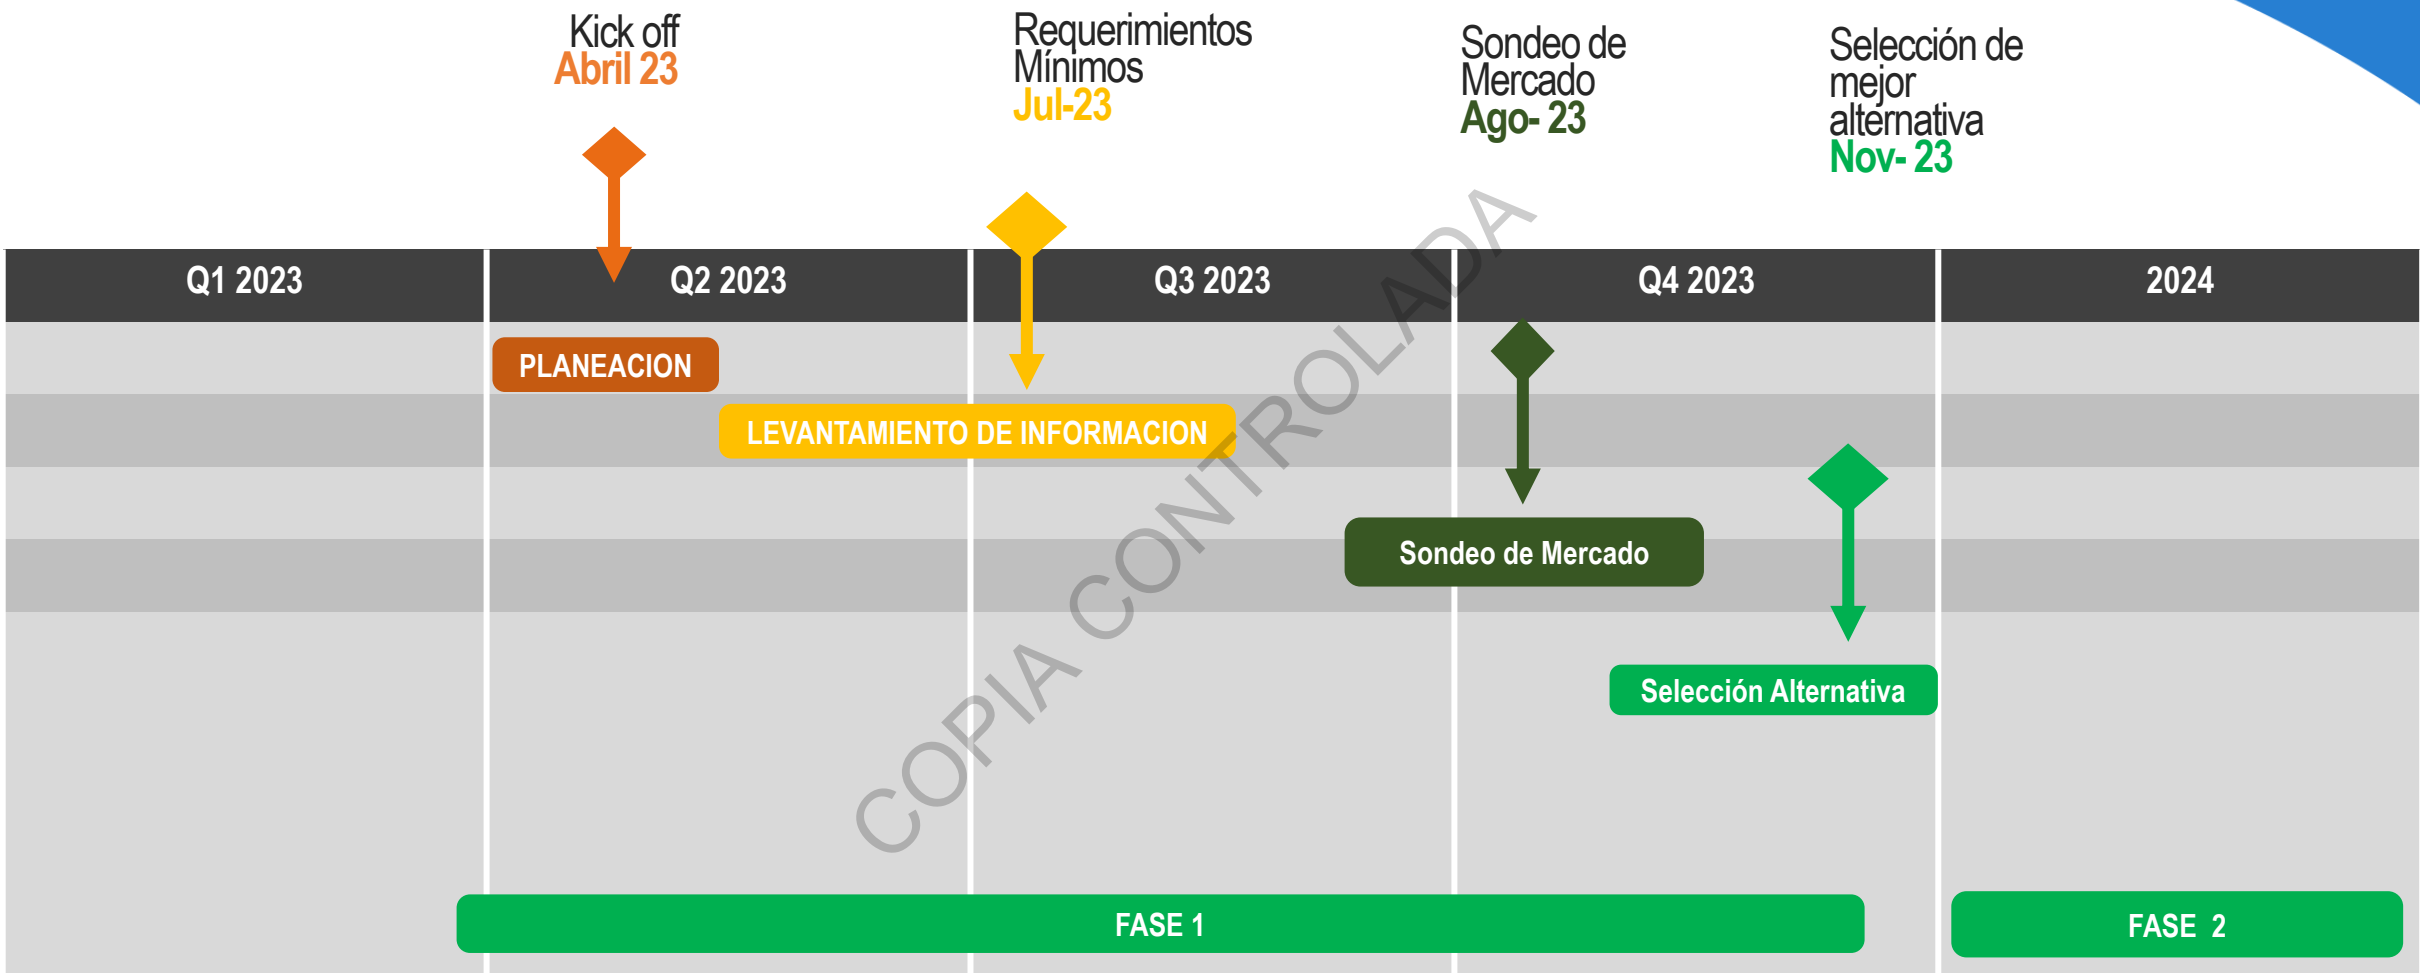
Kick off
Abril 23

Requerimientos Mínimos
Jul-23

Sondeo de Mercado
Ago- 23

Selección de mejor alternativa
Nov- 23

| Q1 2023 | Q2 2023 | Q3 2023 | Q4 2023 | 2024 |
|---|---|---|---|---|

PLANEACION

LEVANTAMIENTO DE INFORMACION

Sondeo de Mercado

Selección Alternativa

FASE 1

FASE 2

COPIA CONTROLADA